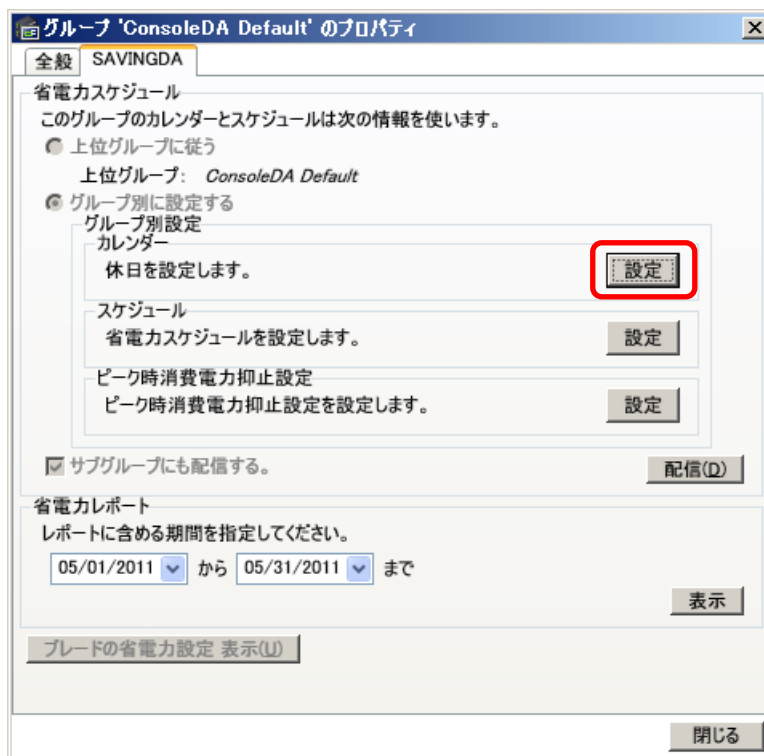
グループ 'ConsoleDA Default' のプロパティ

全般
SAVINGDA

省電力スケジュール
このグループのカレンダーとスケジュールは次の情報を使います。
上位グループに従う
上位グループ: ConsoleDA Default
グループ別に設定する
グループ別設定
カレンダー
休日を設定します。
設定
スケジュール
省電力スケジュールを設定します。
設定
ピーク時消費電力抑止設定
ピーク時消費電力抑止設定を設定します。
設定
サブグループにも配信する。
配信(D)

省電力レポート
レポートに含める期間を指定してください。
05/01/2011 から 05/31/2011 まで
表示

ブレードの省電力設定 表示(U)

閉じる